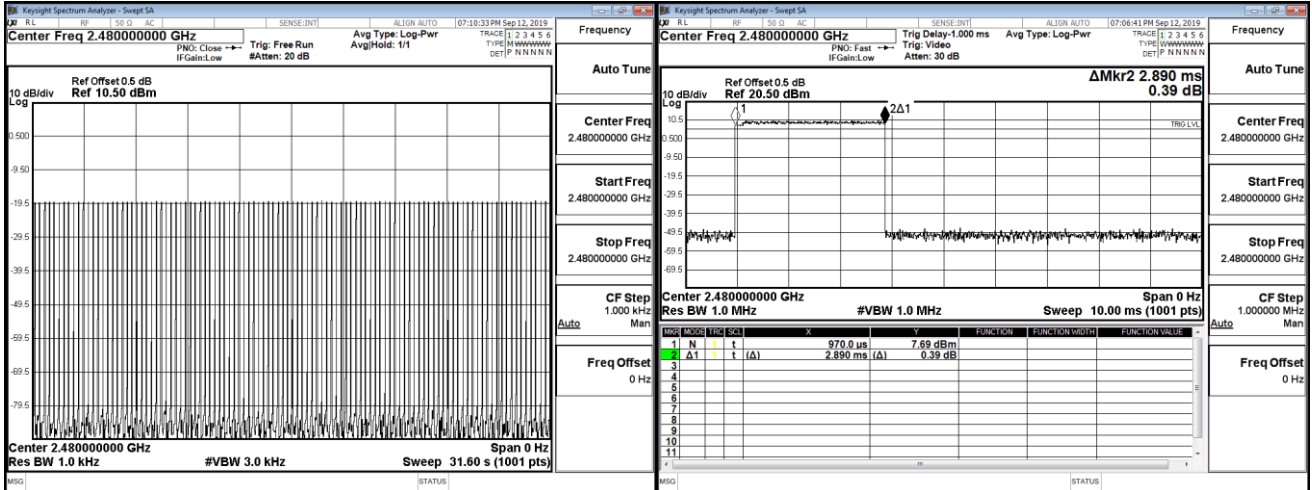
Keysight Spectrum Analyzer - Swept SA
RL RF 50 Ω AC SENSE:INT ALIGN AUTO 07:10:33 PM Sep 12, 2019
Center Freq 2.480000000 GHz
PNO: Close IFGain:Low
Trig: Free Run #Atten: 20 dB
Avg Type: Log-Pwr Avg|Hold: 1/1
TRACE 1 2 3 4 5 6 TYPE M WWWWW DET P N N N N N
Frequency

Ref Offset 0.5 dB
10 dB/div Ref 10.50 dBm
Log
0.500
-9.50
-19.5
-29.5
-39.5
-49.5
-59.5
-69.5
-79.5
Center 2.480000000 GHz Span 0 Hz
Res BW 1.0 kHz #VBW 3.0 kHz Sweep 31.60 s (1001 pts)
MSG STATUS

Auto Tune
Center Freq 2.480000000 GHz
Start Freq 2.480000000 GHz
Stop Freq 2.480000000 GHz
CF Step 1.000 kHz Auto Man
Freq Offset 0 Hz

Keysight Spectrum Analyzer - Swept SA
RL RF 50 Ω AC SENSE:INT ALIGN AUTO 07:06:41 PM Sep 12, 2019
Center Freq 2.480000000 GHz
PNO: Fast IFGain:Low
Trig Delay-1.000 ms Trig: Video Atten: 30 dB
Avg Type: Log-Pwr
TRACE 1 2 3 4 5 6 TYPE WWWWWW DET P N N N N N
Frequency

Ref Offset 0.5 dB
10 dB/div Ref 20.50 dBm
ΔMkr2 2.890 ms
0.39 dB
Log
10.5
0.500
-9.50
-19.5
-29.5
-39.5
-49.5
-59.5
-69.5
1
2Δ1
TRIG LVL
Center 2.480000000 GHz Span 0 Hz
Res BW 1.0 MHz #VBW 1.0 MHz Sweep 10.00 ms (1001 pts)

| MKR | MODE | TRC | SCL | X | Y | FUNCTION | FUNCTION WIDTH | FUNCTION VALUE |
|---|---|---|---|---|---|---|---|---|
| 1 | N | 1 | t | 970.0 µs | 7.69 dBm | | | |
| 2 | Δ1 | 1 | t (Δ) | 2.890 ms (Δ) | 0.39 dB | | | |
| 3 | | | | | | | | |
| 4 | | | | | | | | |
| 5 | | | | | | | | |
| 6 | | | | | | | | |
| 7 | | | | | | | | |
| 8 | | | | | | | | |
| 9 | | | | | | | | |
| 10 | | | | | | | | |
| 11 | | | | | | | | |

MSG STATUS

Auto Tune
Center Freq 2.480000000 GHz
Start Freq 2.480000000 GHz
Stop Freq 2.480000000 GHz
CF Step 1.000000 MHz Auto Man
Freq Offset 0 Hz